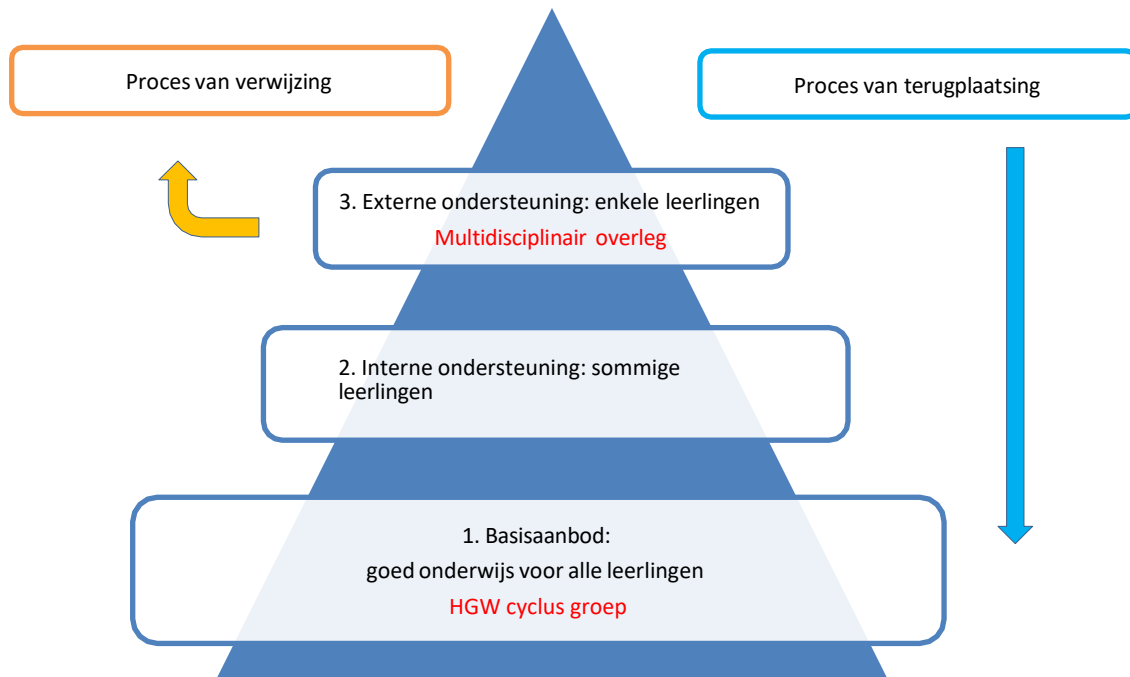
Proces van verwijzing

Proces van terugplaatsing

3. Externe ondersteuning: enkele leerlingen
Multidisciplinair overleg

2. Interne ondersteuning: sommige leerlingen

1. Basisaanbod:
goed onderwijs voor alle leerlingen
HGW cyclus groep